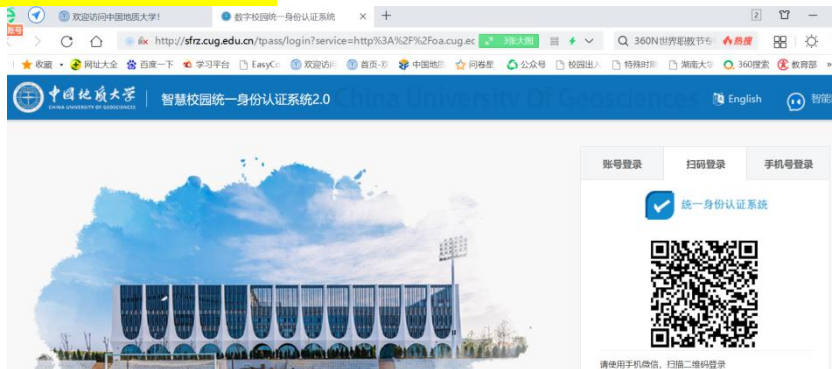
欢迎访问中国地质大学!
数字校园统一身份认证系统
+
http://sfrz.cug.edu.cn/tpass/login?service=http%3A%2F%2Foa.cug.ec
3张大图
360N世界职教节今
热搜
收藏
网址大全
百度一下
学习平台
EasyC
欢迎访问
首页-数
中国地质
问卷星
公众号
校园出入
特殊时期
湖南大学
360搜索
教育部
中国地质大学
CHINA UNIVERSITY OF GEOSCIENCES
智慧校园统一身份认证系统2.0
China University Of Geosciences
English
智能
账号登录
扫码登录
手机号登录
统一身份认证系统
请使用手机微信，扫描二维码登录